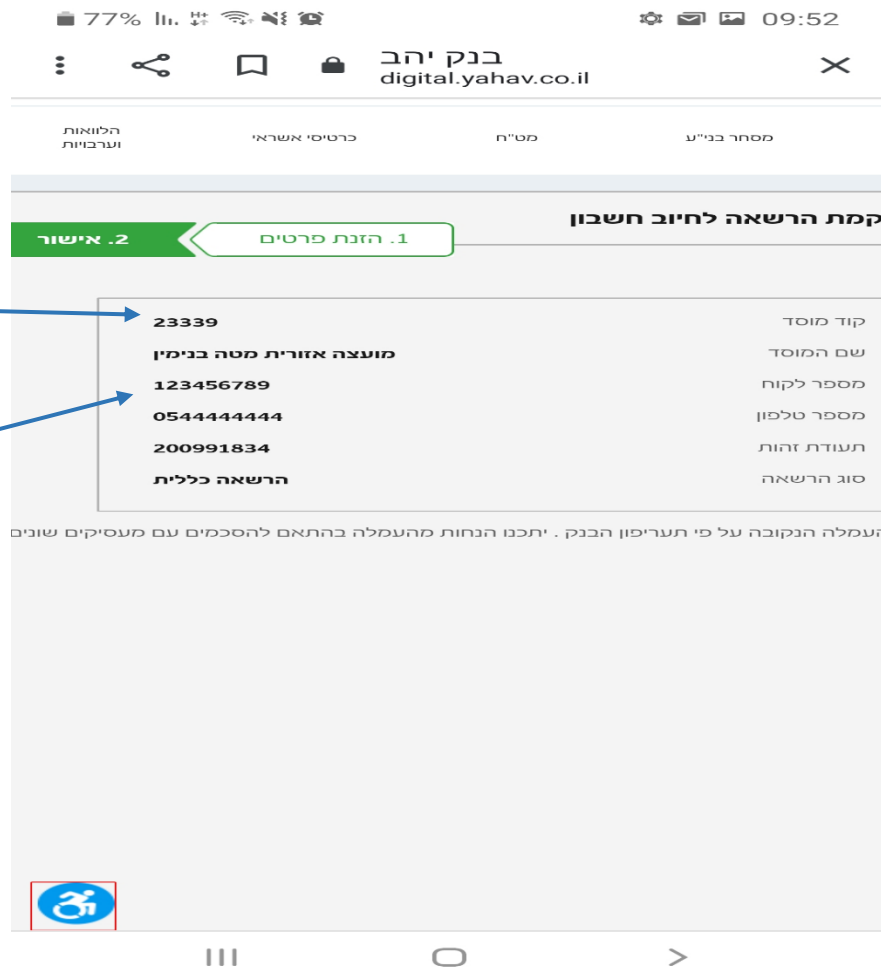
77% 09:52

בנק יהב
digital.yahav.co.il

מסחר בני"ע מט"ח כרטיסי אשראי הלוואות וערבויות

קמת הרשאה לחיוב חשבון

1. הזנת פרטים
2. אישור

| קוד מוסד | 23339 |
|---|---|
| שם המוסד | מועצה אזורית מטה בנימין |
| מספר לקוח | 123456789 |
| מספר טלפון | 0544444444 |
| תעודת זהות | 200991834 |
| סוג הרשאה | הרשאה כללית |

העמלה הנקובה על פי תעריפון הבנק . יתכנו הנחות מהעמלה בהתאם להסכמים עם מעסיקים שונים